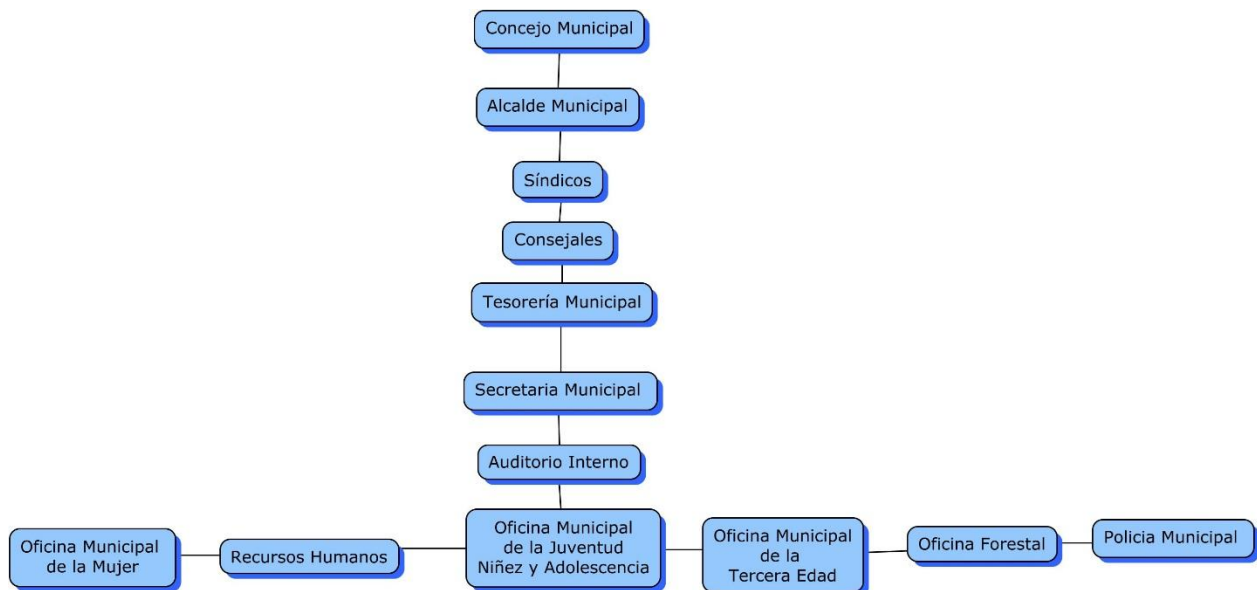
Concejo Municipal

Alcalde Municipal

Síndicos

Consejales

Tesorería Municipal

Secretaria Municipal

Auditorio Interno

Oficina Municipal de la Mujer

Recursos Humanos

Oficina Municipal de la Juventud Niñez y Adolescencia

Oficina Municipal de la Tercera Edad

Oficina Forestal

Policia Municipal